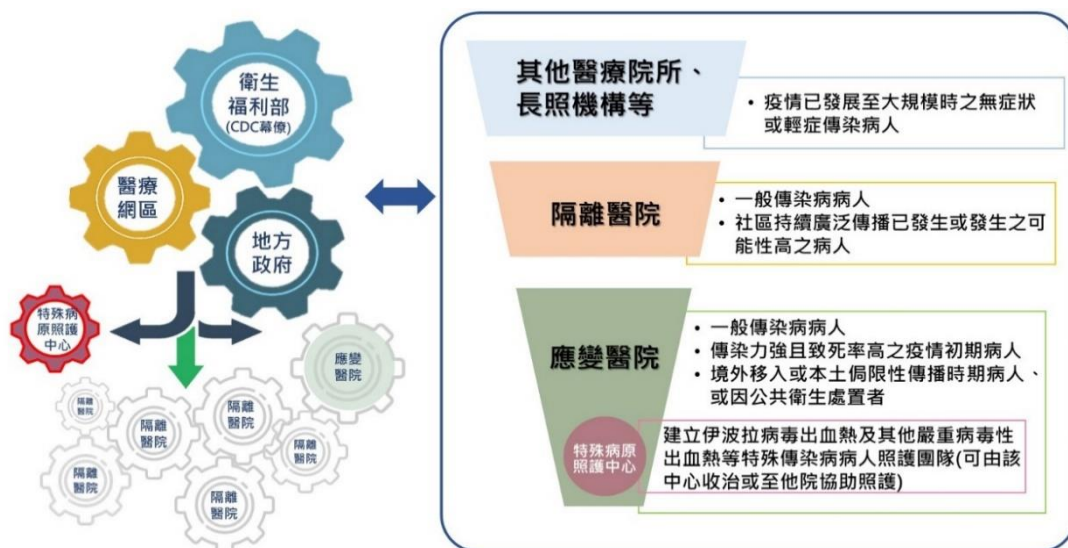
衛生福利部
(CDC幕僚)

醫療網區

地方政府

特殊病原照護中心

應變醫院

隔離醫院

隔離醫院

隔離醫院

隔離醫院

隔離醫院

隔離醫院

其他醫療院所、長照機構等

• 疫情已發展至大規模時之無症狀或輕症傳染病人

隔離醫院

• 一般傳染病病人
• 社區持續廣泛傳播已發生或發生之可能性高之病人

應變醫院

• 一般傳染病病人
• 傳染力強且致死率高之疫情初期病人
• 境外移入或本土侷限性傳播時期病人、或因公共衛生處置者

特殊病原照護中心

建立伊波拉病毒出血熱及其他嚴重病毒性出血熱等特殊傳染病病人照護團隊(可由該中心收治或至他院協助照護)